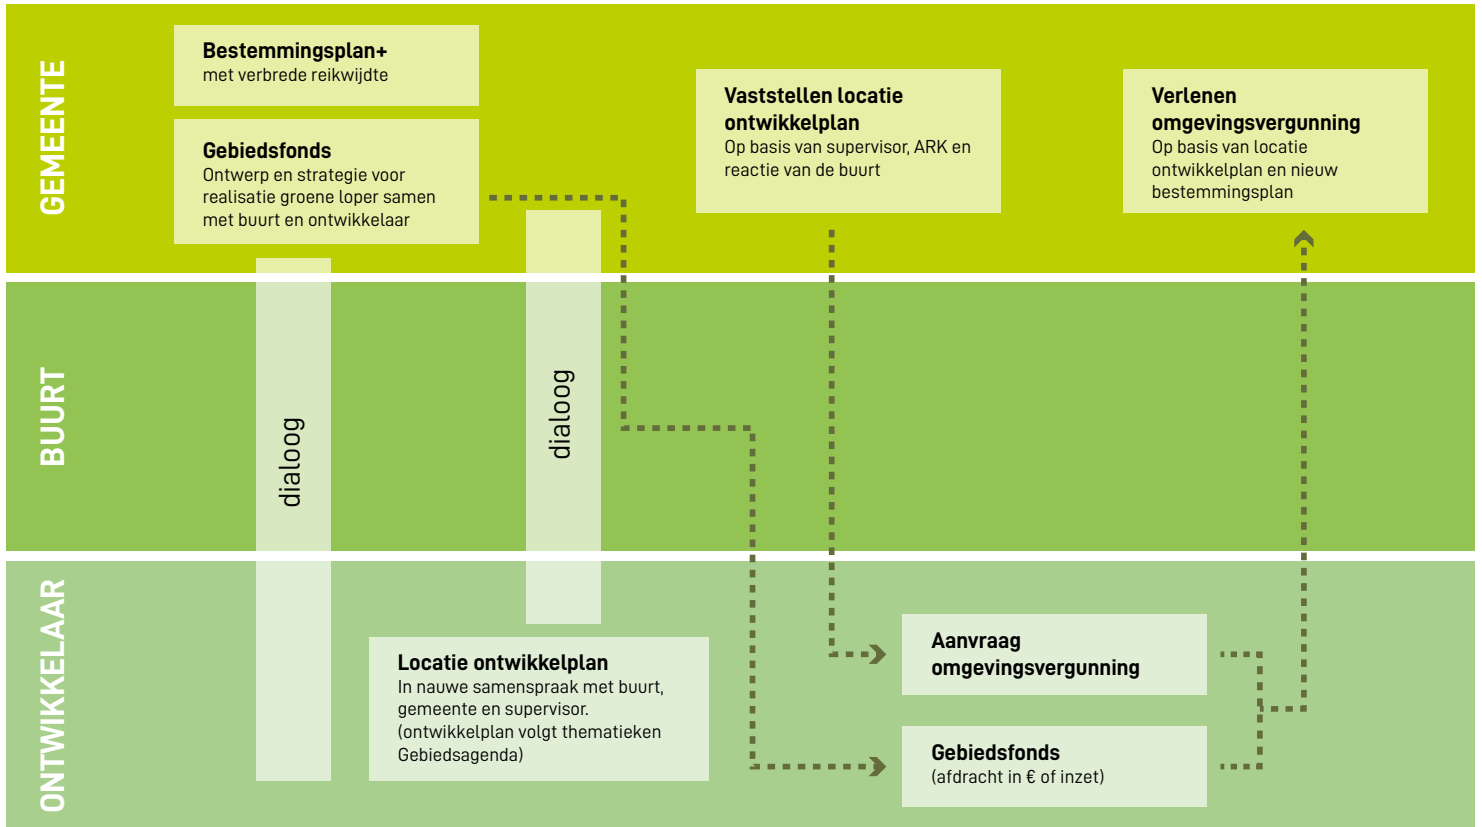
GEMEENTE

Bestemmingsplan+
met verbrede reikwijdte

Gebiedsfonds
Ontwerp en strategie voor realisatie groene loper samen met buurt en ontwikkelaar

Vaststellen locatie ontwikkelplan
Op basis van supervisor, ARK en reactie van de buurt

Verlenen omgevingsvergunning
Op basis van locatie ontwikkelplan en nieuw bestemmingsplan

BUURT

dialoog

dialoog

ONTWIKKELAAR

Locatie ontwikkelplan
In nauwe samenspraak met buurt, gemeente en supervisor. (ontwikkelplan volgt thematieken Gebiedsagenda)

Aanvraag omgevingsvergunning

Gebiedsfonds
(afdracht in € of inzet)